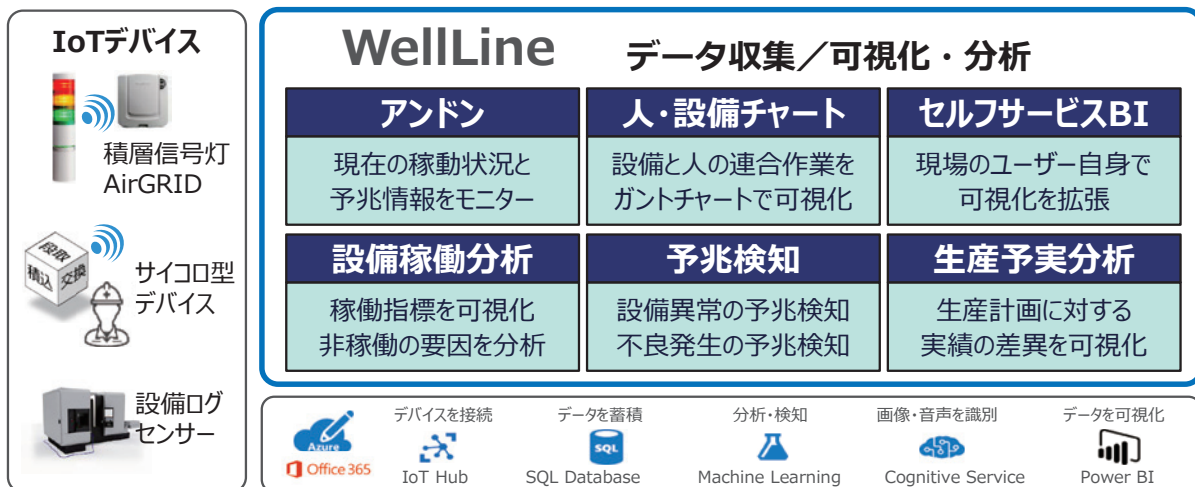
IoTデバイス

積層信号灯
AirGRID

段取
積込
交換

サイコロ型
デバイス

設備ログ
センサー

WellLine データ収集／可視化・分析

| アンドン | 人・設備チャート | セルフサービスBI |
|---|---|---|
| 現在の稼動状況と予兆情報をモニター | 設備と人の連合作業をガントチャートで可視化 | 現場のユーザー自身で可視化を拡張 |
| 設備稼働分析 | 予兆検知 | 生産予実分析 |
| 稼働指標を可視化 非稼働の要因を分析 | 設備異常の予兆検知 不良発生の予兆検知 | 生産計画に対する実績の差異を可視化 |

Azure
Office 365

デバイスを接続
IoT Hub

データを蓄積
SQL
SQL Database

分析・検知
Machine Learning

画像・音声を識別
Cognitive Service

データを可視化
Power BI